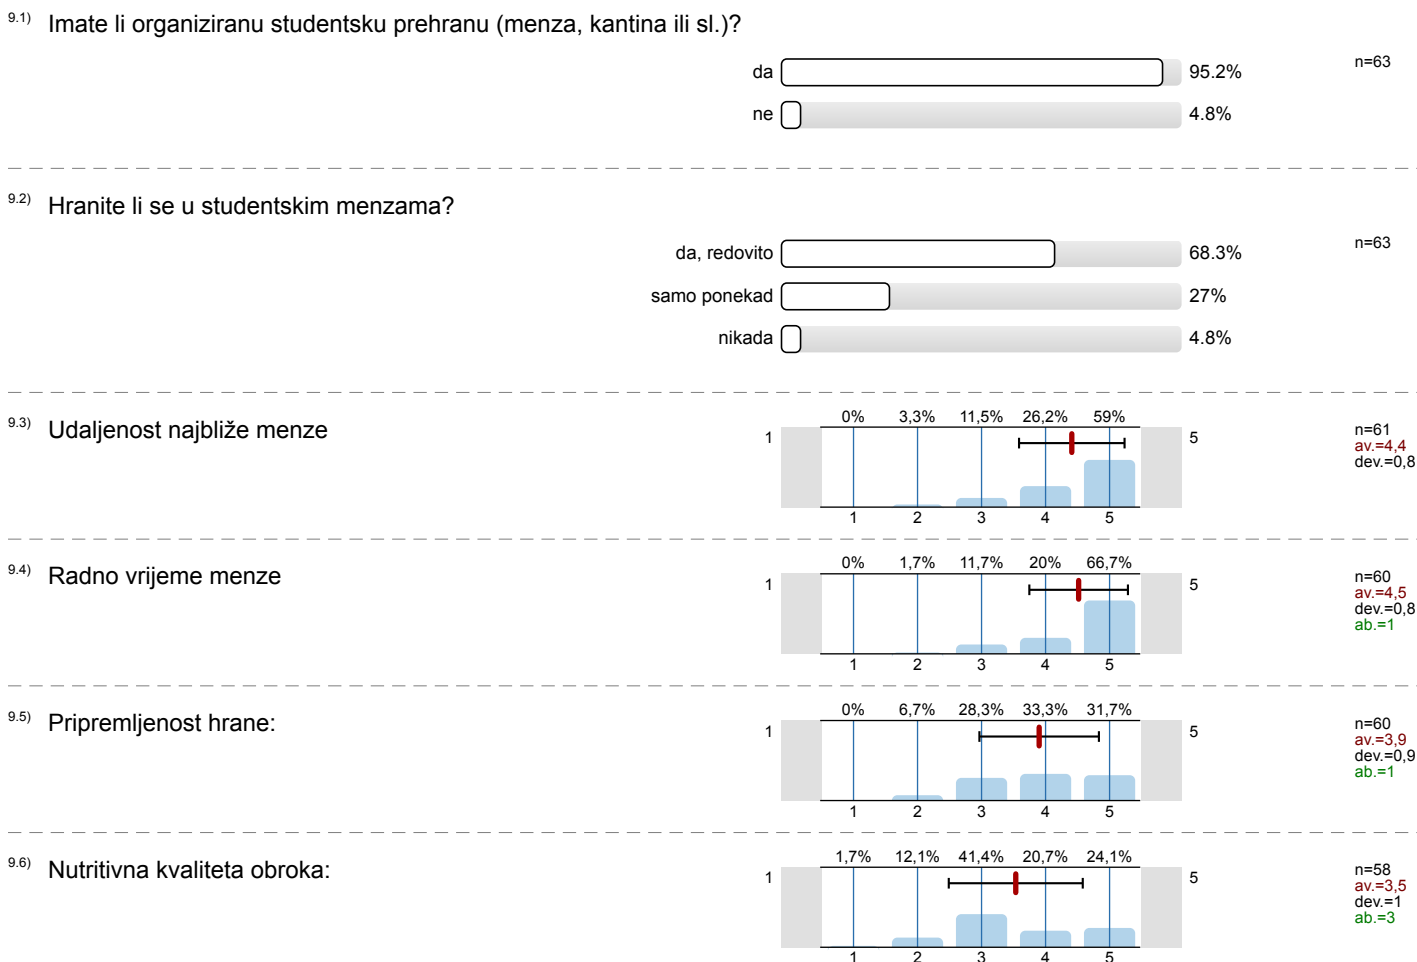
9.1) Imate li organiziranu studentsku prehranu (menza, kantina ili sl.)?

da 95.2%
ne 4.8%

n=63

9.2) Hranite li se u studentskim menzama?

da, redovito 68.3%
samo ponekad 27%
nikada 4.8%

n=63

9.3) Udaljenost najbliže menze

0% 3,3% 11,5% 26,2% 59%
1 5
1 2 3 4 5

n=61
av.=4,4
dev.=0,8

9.4) Radno vrijeme menze

0% 1,7% 11,7% 20% 66,7%
1 5
1 2 3 4 5

n=60
av.=4,5
dev.=0,8
ab.=1

9.5) Pripremljenost hrane:

0% 6,7% 28,3% 33,3% 31,7%
1 5
1 2 3 4 5

n=60
av.=3,9
dev.=0,9
ab.=1

9.6) Nutritivna kvaliteta obroka:

1,7% 12,1% 41,4% 20,7% 24,1%
1 5
1 2 3 4 5

n=58
av.=3,5
dev.=1
ab.=3